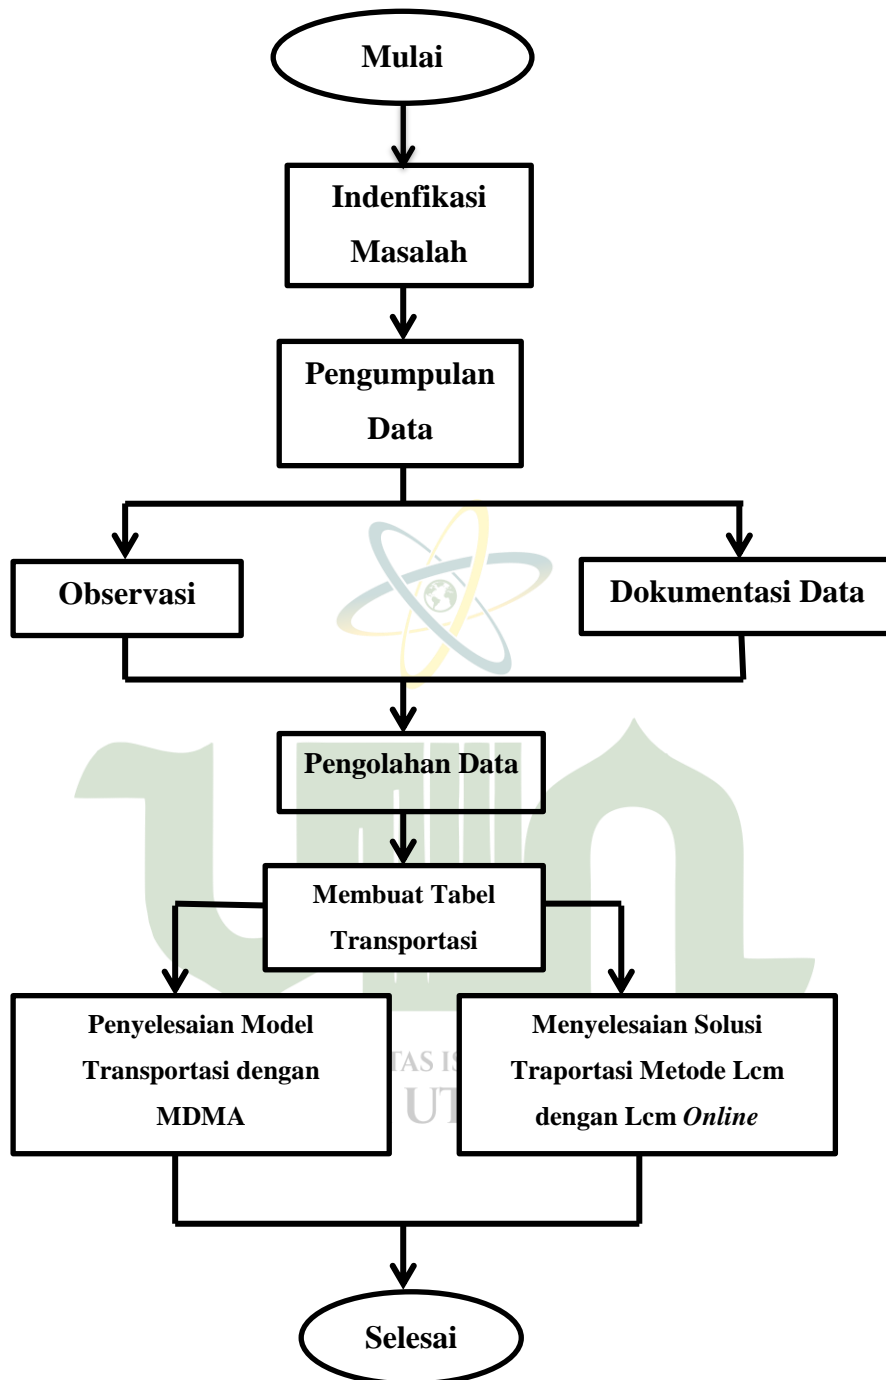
Mulai

Indenfikasi Masalah

Pengumpulan Data

Observasi

Dokumentasi Data

Pengolahan Data

Membuat Tabel Transportasi

Penyelesaian Model Transportasi dengan MDMA

Menyelesaian Solusi Traportasi Metode Lcm dengan Lcm *Online*

TAS IS
UT

Selesai